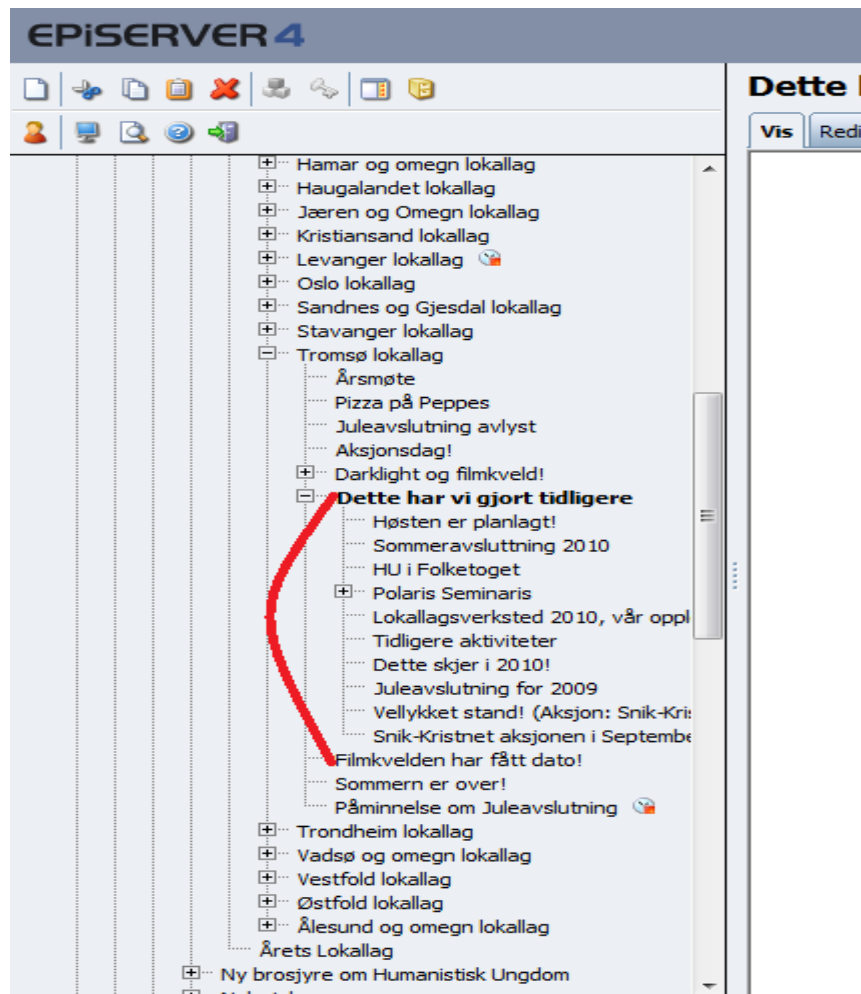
EPiSERVER 4

Dette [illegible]

Vis
Redi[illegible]

Hamar og omegn lokallag
Haugalandet lokallag
Jæren og Omegn lokallag
Kristiansand lokallag
Levanger lokallag
Oslo lokallag
Sandnes og Gjesdal lokallag
Stavanger lokallag
Tromsø lokallag
Årsmøte
Pizza på Peppes
Juleavslutning avlyst
Aksjonsdag!
Darklight og filmkveld!
**Dette har vi gjort tidligere**
Høsten er planlagt!
Sommeravsluttning 2010
HU i Folketoget
Polaris Seminaris
Lokallagsverksted 2010, vår oppl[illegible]
Tidligere aktiviteter
Dette skjer i 2010!
Juleavslutning for 2009
Vellykket stand! (Aksjon: Snik-Kris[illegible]
Snik-Kristnet aksjonen i Septembe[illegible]
Filmkvelden har fått dato!
Sommern er over!
Påminnelse om Juleavslutning
Trondheim lokallag
Vadsø og omegn lokallag
Vestfold lokallag
Østfold lokallag
Ålesund og omegn lokallag
Årets Lokallag
Ny brosjyre om Humanistisk Ungdom
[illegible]